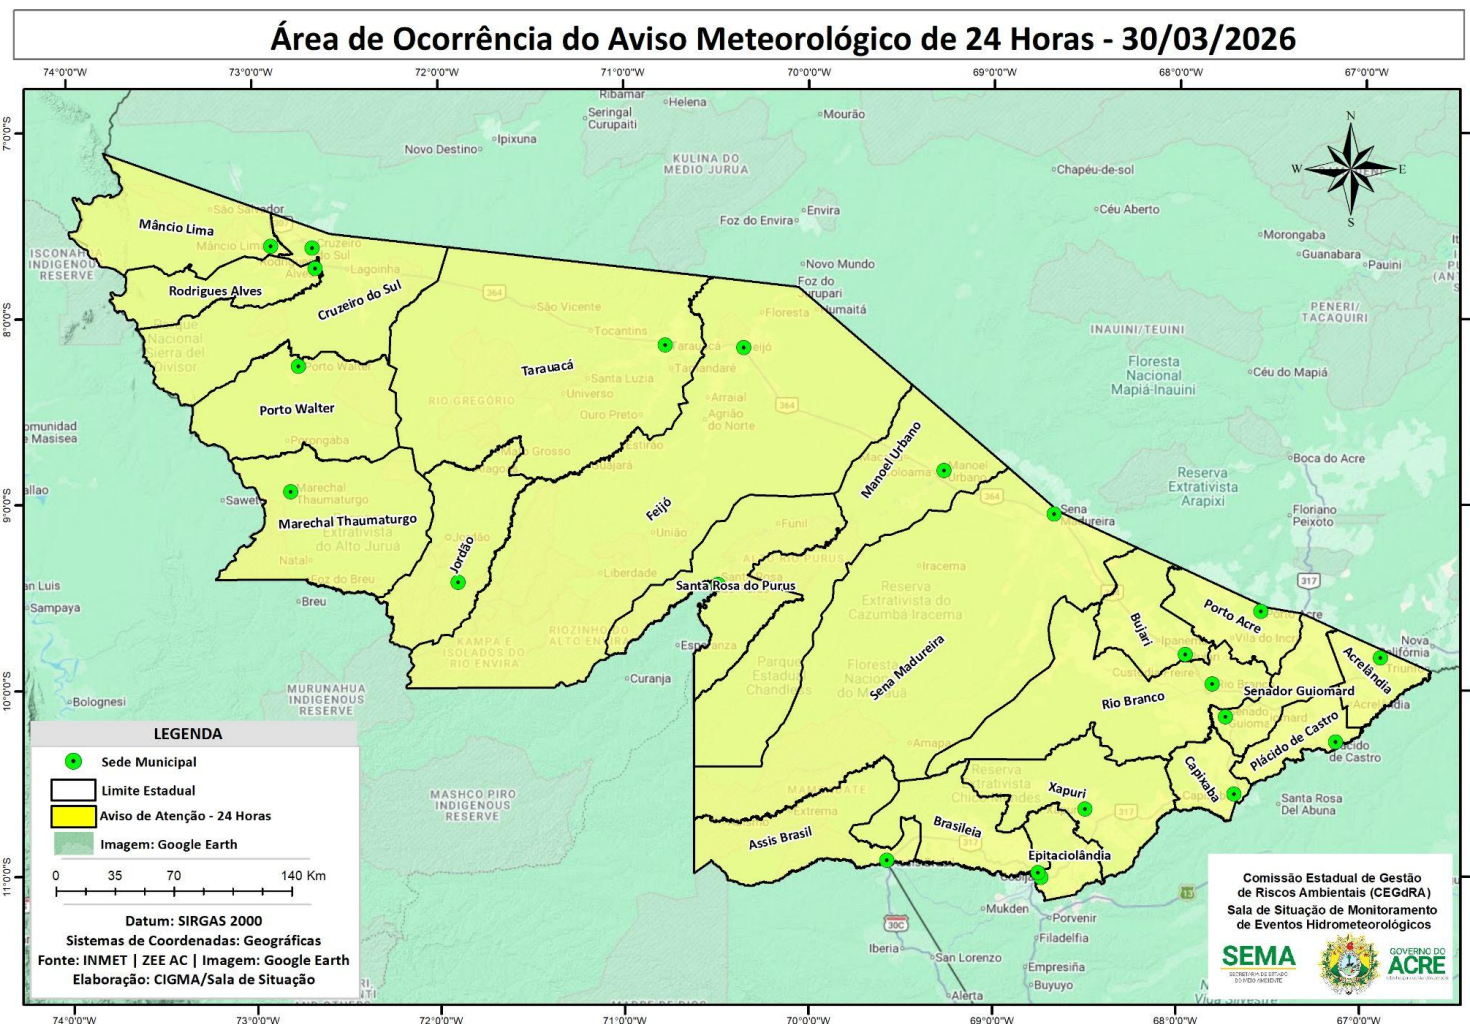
Área de Ocorrência do Aviso Meteorológico de 24 Horas - 30/03/2026

74°0'0"W 73°0'0"W 72°0'0"W 71°0'0"W 70°0'0"W 69°0'0"W 68°0'0"W 67°0'0"W

7°0'0"S 8°0'0"S 9°0'0"S 10°0'0"S 11°0'0"S

N
W E
S

Ribamar
Helena
Seringal Curupaiti
Mourão
Ipixuna
Novo Destino
KULINA DO MEDIO JURUA
Chapéu-de-sol
Foz do Envira
Envira
Céu Aberto
São Salvador
Mâncio Lima
Mâncio Lima
Cruzeiro do Sul
Morongaba
Guanabara
Pauini
ISCONAHUA INDIGENOUS RESERVE
Rodrigues Alves
Alves
Lagoinha
Cruzeiro do Sul
Novo Mundo
Foz do Jurupari
Humaitá
364
São Vicente
Floresta
PENERI/TACAQUIRI
Tocantins
INAUINI/TEUINI
Tarauacá
Tarauacá
Feijó
Tamandaré
Floresta Nacional Mapiá-Inauini
Porto Walter
Porto Walter
Santa Luzia
Universo
Céu do Mapiá
Parque Nacional Serra del Divisor
Arraial
Agrião do Norte
Ouro Preto
RIO GREGORIO
364
Comunidad de Masisea
Foz do Tarauacá
Manoel Urbano
Boca do Acre
Rio Grosso
Manoel Urbano
Reserva Extrativista Arapixi
Pucallpa
Marechal Thaumaturgo
Sawet
Feijó
Sena Madureira
Floriano Peixoto
Marechal Thaumaturgo
364
Reserva Extrativista do Alto Juruá
Jordão
União
Funil
Jordão
Natal
Iracema
317
San Luis
Foz do Breu
Liberdade
Santa Rosa do Purus
Breu
Reserva Extrativista do Cazumbá-Iracema
Porto Acre
Sampaya
Bujari
KAMPA E ISOLADOS DO RIO ENVIRA
RIOZINHO DO ALTO ENVIRA
Esperanza
Nova Califórnia
Parque Estadual Chandless
Ipanema
Acrelândia
Vila do Incra
Curanja
Floresta Nacional do Macauã
Sena Madureira
Triunfo
Bologneşi
Rio Branco
Senador Guiomard
MURUNAHUA INDIGENOUS RESERVE
Plácido de Castro
Amapá
Plácido de Castro
LEGENDA
Sede Municipal
Limite Estadual
Aviso de Atenção - 24 Horas
Imagem: Google Earth
0 35 70 140 Km
Capixaba
Xapuri
MASHCO PIRO INDIGENOUS RESERVE
Extrema
Santa Rosa Del Abuna
Brasiléia
Assis Brasil
Epitaciolândia
Datum: SIRGAS 2000
Sistemas de Coordenadas: Geográficas
Fonte: INMET | ZEE AC | Imagem: Google Earth
Elaboração: CIGMA/Sala de Situação
Mukden
Porvenir
Iberia
Filadelfia
San Lorenzo
Empresina
Buyuyo
Alerta
Comissão Estadual de Gestão de Riscos Ambientais (CEGdRA)
Sala de Situação de Monitoramento de Eventos Hidrometeorológicos
SEMA
GOVERNO DO ACRE